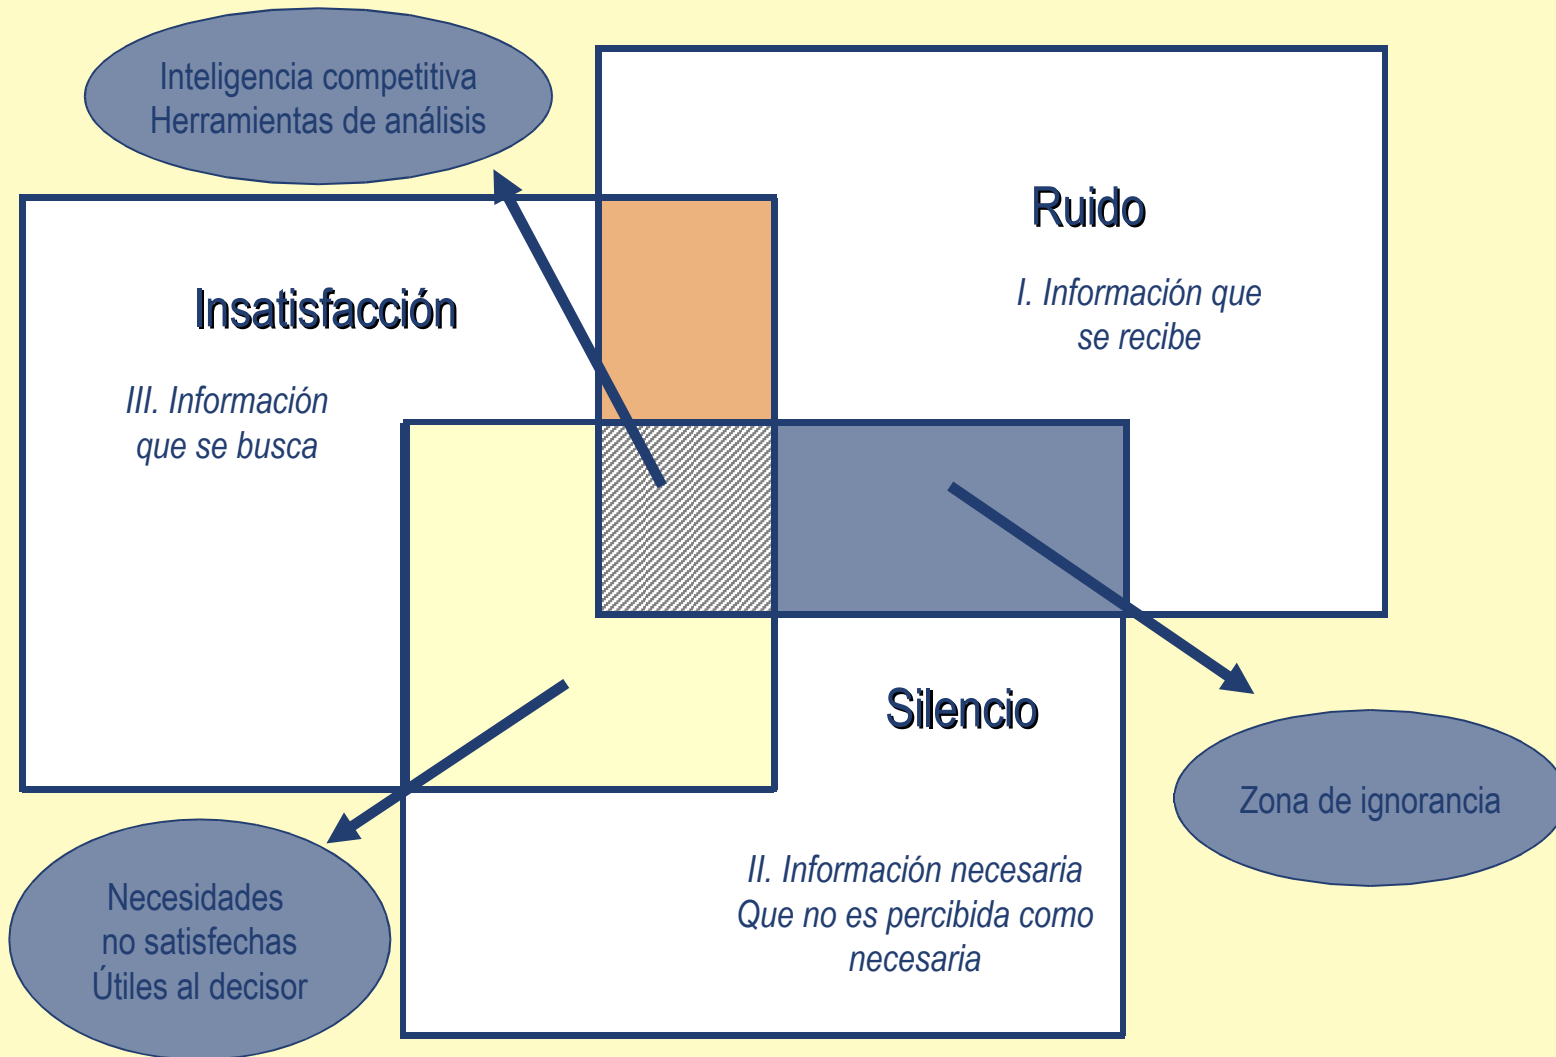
Inteligencia competitiva
Herramientas de análisis

Ruido

I. Información que se recibe

Insatisfacción

III. Información que se busca

Silencio

Zona de ignorancia

Necesidades no satisfechas
Útiles al decisor

II. Información necesaria
Que no es percibida como necesaria